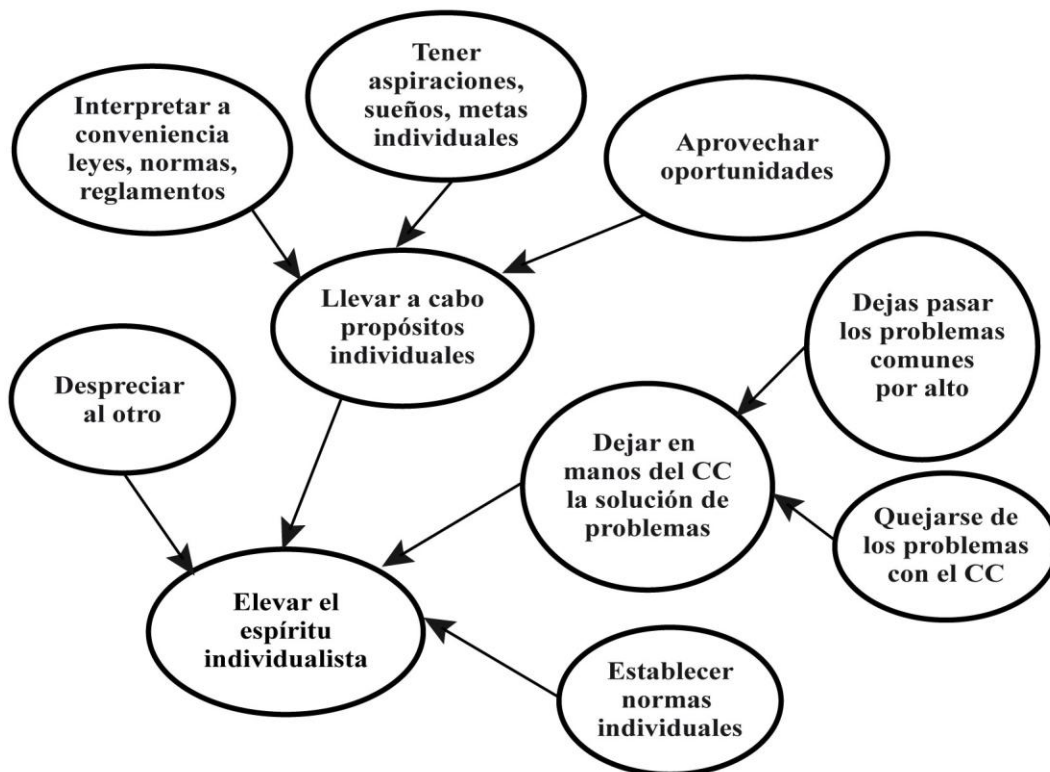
Tener aspiraciones, sueños, metas individuales

Interpretar a conveniencia leyes, normas, reglamentos

Aprovechar oportunidades

Llevar a cabo propósitos individuales

Dejas pasar los problemas comunes por alto

Despreciar al otro

Dejar en manos del CC la solución de problemas

Quejarse de los problemas con el CC

Elevar el espíritu individualista

Establecer normas individuales